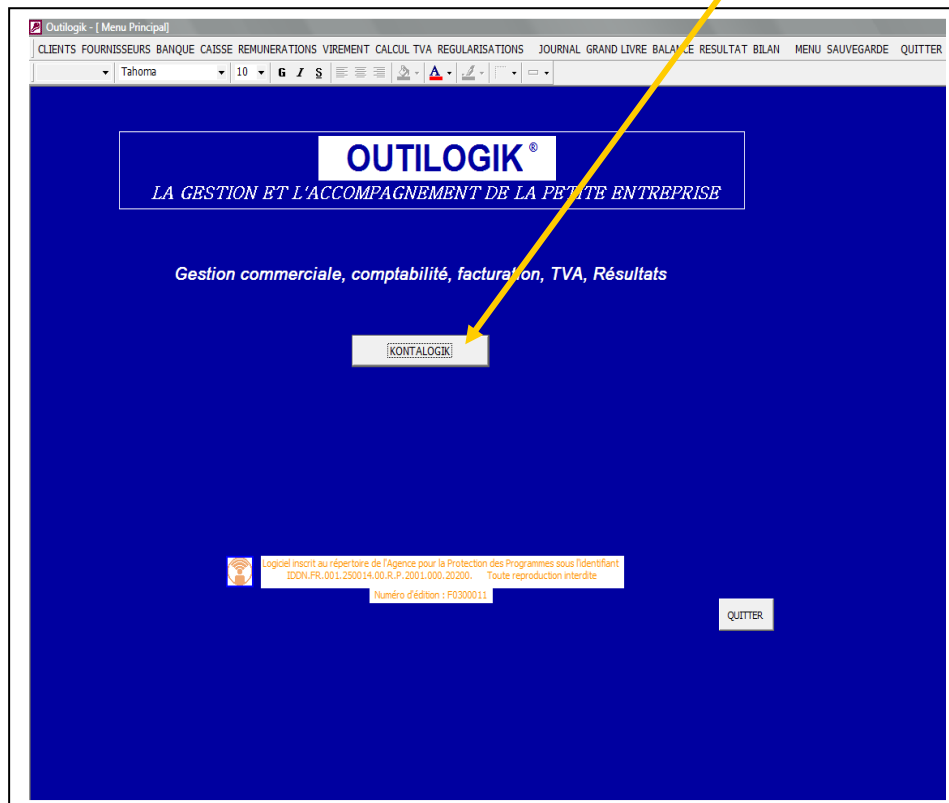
Outilogik - [ Menu Principal]

CLIENTS FOURNISSEURS BANQUE CAISSE REMUNERATIONS VIREMENT CALCUL TVA REGULARISATIONS JOURNAL GRAND LIVRE BALANCE RESULTAT BILAN MENU SAUVEGARDE QUITTER

Tahoma 10 G I S A

OUTILOGIK ®

LA GESTION ET L'ACCOMPAGNEMENT DE LA PETITE ENTREPRISE

Gestion commerciale, comptabilité, facturation, TVA, Résultats

KONTALOGIK

Logiciel inscrit au répertoire de l'Agence pour la Protection des Programmes sous l'identifiant IDDN.FR.001.250014.00.R.P.2001.000.20200. Toute reproduction interdite

Numéro d'édition : F0300011

QUITTER